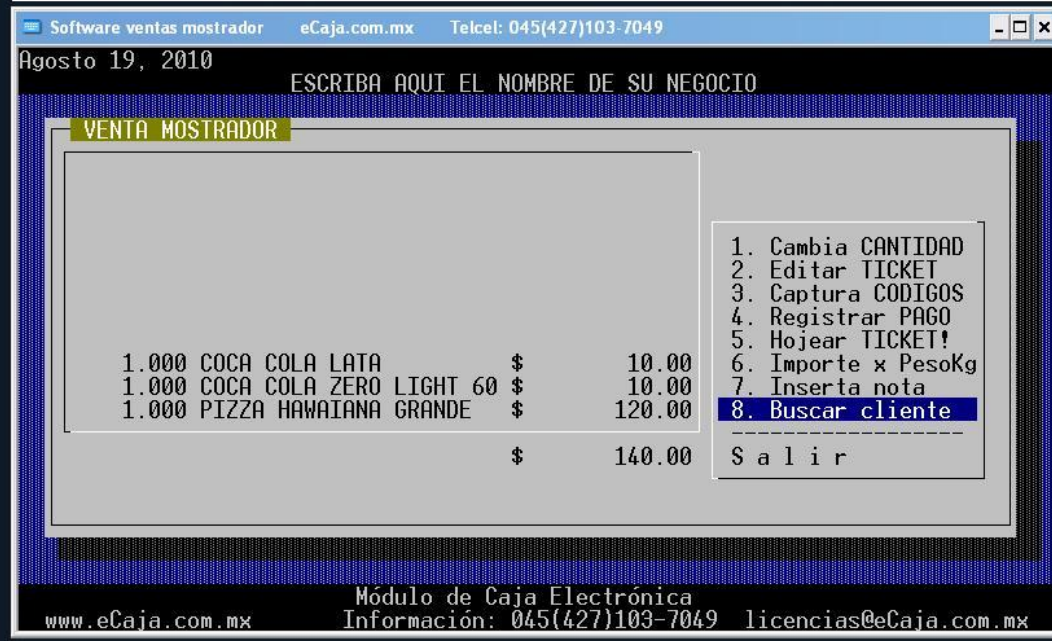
Software ventas mostrador eCaja.com.mx Telcel: 045(427)103-7049

Agosto 19, 2010

ESCRIBA AQUI EL NOMBRE DE SU NEGOCIO

VENTA MOSTRADOR

| | | |
|---|---|---|
| 1.000 COCA COLA LATA | $ | 10.00 |
| 1.000 COCA COLA ZERO LIGHT 60 | $ | 10.00 |
| 1.000 PIZZA HAWAIANA GRANDE | $ | 120.00 |
| | $ | 140.00 |

1. Cambia CANTIDAD
2. Editar TICKET
3. Captura CODIGOS
4. Registrar PAGO
5. Hojear TICKET!
6. Importe x PesoKg
7. Inserta nota
8. Buscar cliente
----------------
S a l i r

Módulo de Caja Electrónica
www.eCaja.com.mx Información: 045(427)103-7049 licencias@eCaja.com.mx